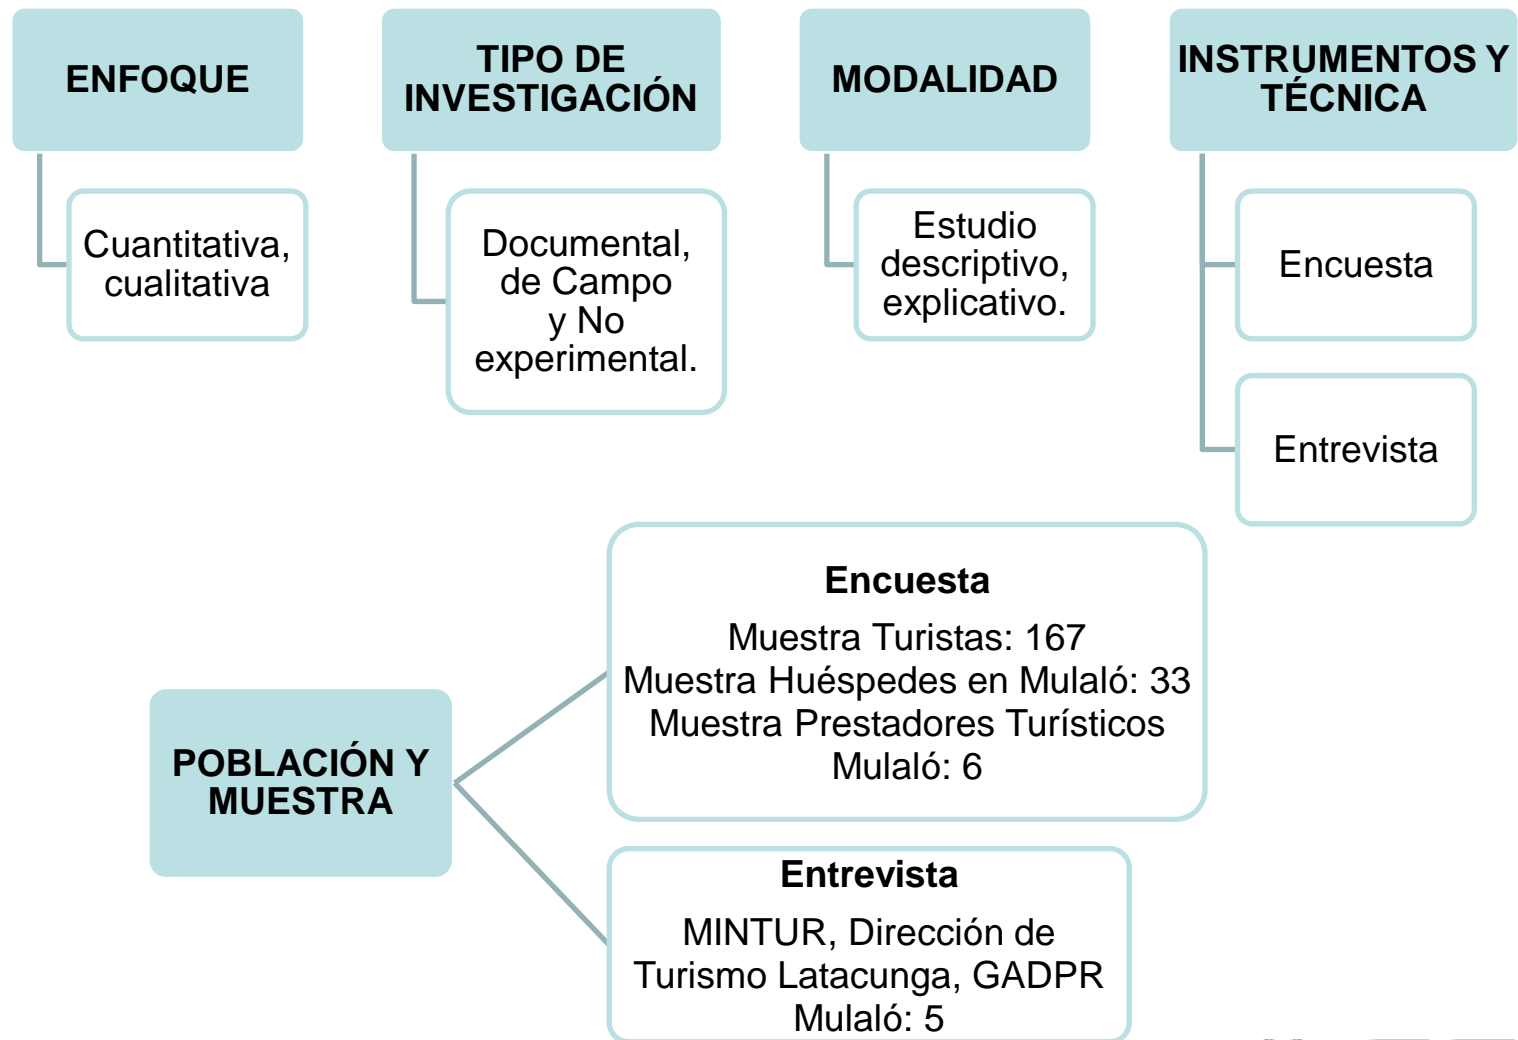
ENFOQUE

Cuantitativa, cualitativa

TIPO DE INVESTIGACIÓN

Documental, de Campo y No experimental.

MODALIDAD

Estudio descriptivo, explicativo.

INSTRUMENTOS Y TÉCNICA

Encuesta

Entrevista

POBLACIÓN Y MUESTRA

Encuesta

Muestra Turistas: 167
Muestra Huéspedes en Mulaló: 33
Muestra Prestadores Turísticos Mulaló: 6

Entrevista

MINTUR, Dirección de Turismo Latacunga, GADPR Mulaló: 5